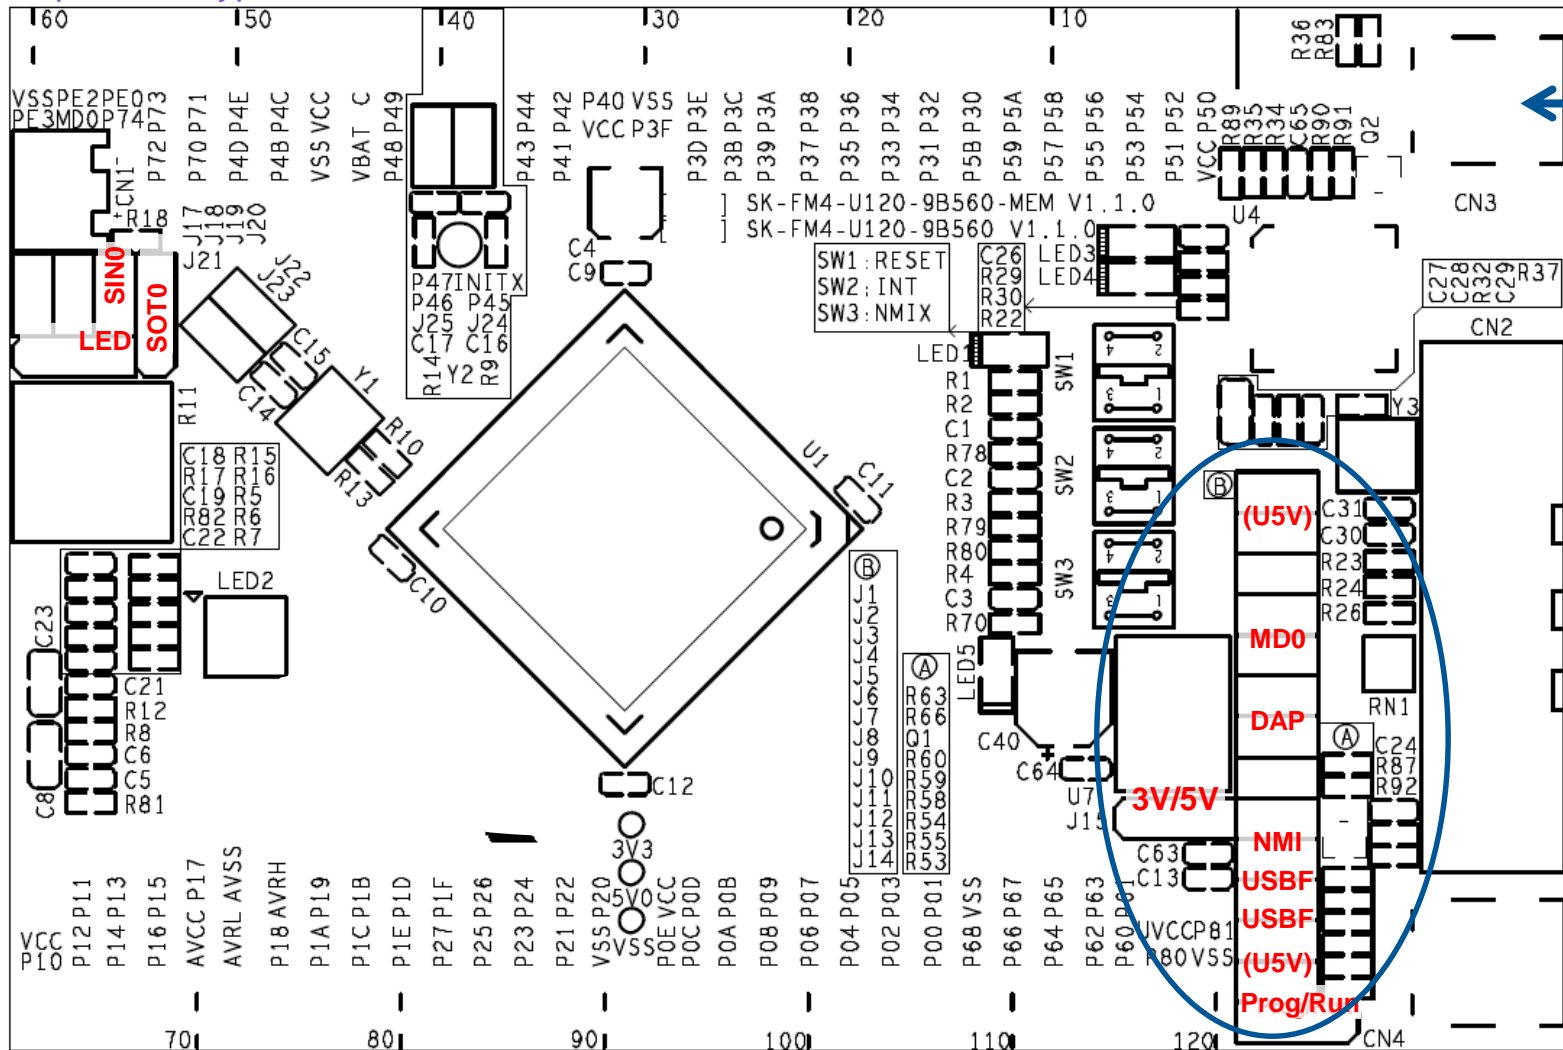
60 50 40 30 20 10

VSS PE2 PE0 P73 PE3 MD0 P74 P72 P71 P70 P4E P4D P4C P4B VCC VSS C VBAT P49 P48 P44 P43 P42 P41 P40 VSS VCC P3F P3E P3D P3C P3B P3A P39 P38 P37 P36 P35 P34 P33 P32 P31 P30 P5B P5A P59 P58 P57 P56 P55 P54 P53 P52 P51 P50 VCC R89 R35 R34 C65 R90 R91 Q2 R36 R83

CN1 R18 J17 J18 J19 J20 J21 J22 J23 SIN0 SOT0 LED

SK-FM4-U120-9B560-MEM V1.1.0
SK-FM4-U120-9B560 V1.1.0

CN3 U4 C4 C9 P47 INITX P46 P45 J25 J24 C17 C16 R14 Y2 R9

SW1:RESET
SW2:INT
SW3:NMIX

C26 R29 R30 R22 LED3 LED4 C27 C28 R32 C29 R37 CN2

C15 C14 Y1 R10 R13 R11 LED1 R1 R2 C1 R78 C2 R3 R79 R80 R4 C3 R70 SW1 SW2 SW3 Y3

C18 R15 R17 R16 C19 R5 R82 R6 C22 R7 U1 C11 C10

LED2 C23 C21 R12 R8 C6 C5 C8 R81

B J1 J2 J3 J4 J5 J6 J7 J8 J9 J10 J11 J12 J13 J14

A R63 R66 Q1 R60 R59 R58 R54 R55 R53

LED5 C40 C64 U7 J15 C63 C13

B (U5V) MD0 DAP 3V/5V NMI USBF USBF (U5V) Prog/Run

C31 C30 R23 R24 R26 RN1 A C24 R87 R92

C12 3V3 5V0 VSS

VCC P10 P11 P12 P13 P14 P15 P16 P17 AVCC AVSS AVRL AVRH P18 P19 P1A P1B P1C P1D P1E P1F P27 P26 P25 P24 P23 P22 P21 P20 VSS VCC P0E P0D P0C P0B P0A P09 P08 P07 P06 P05 P04 P03 P02 P01 P00 VSS P68 P67 P66 P65 P64 P63 P62 P6 P60 UVCC P81 P80 VSS

70 80 90 100 110 120 CN4